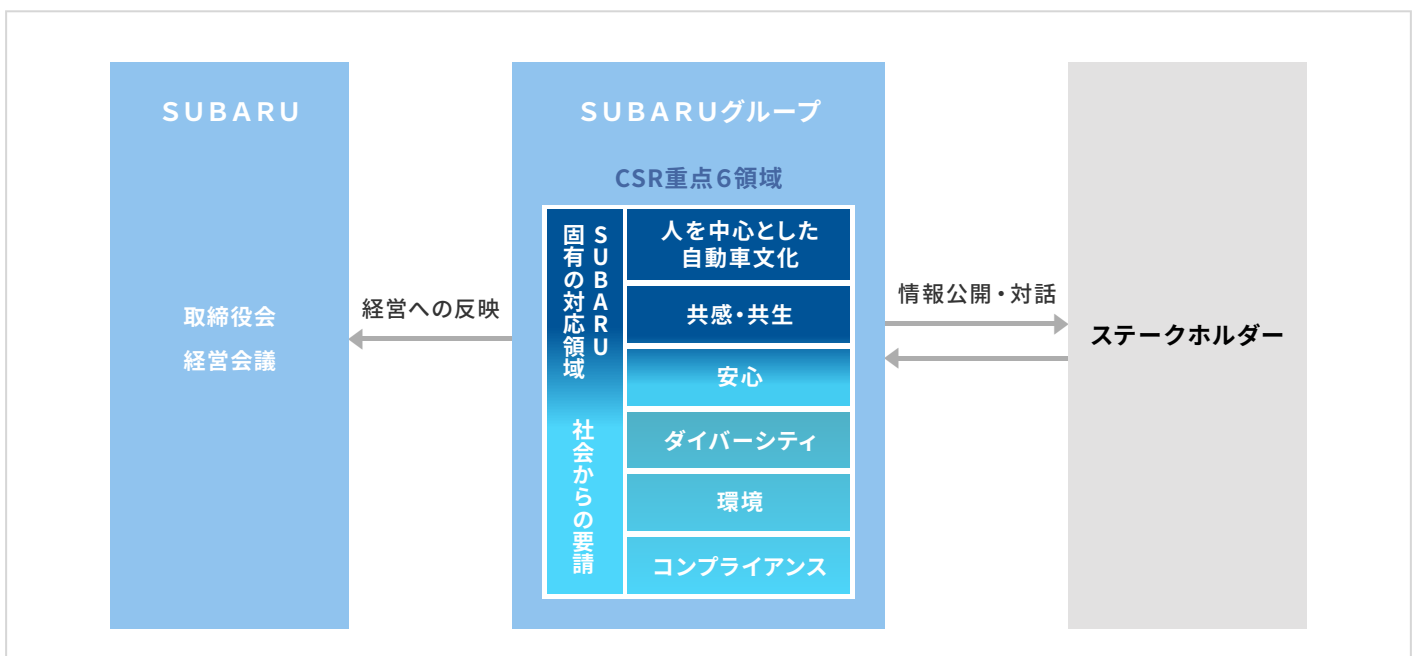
SUBARU

取締役会

経営会議

経営への反映

SUBARUグループ

CSR重点6領域

SUBARU固有の対応領域

社会からの要請

人を中心とした自動車文化

共感・共生

安心

ダイバーシティ

環境

コンプライアンス

情報公開・対話

ステークホルダー